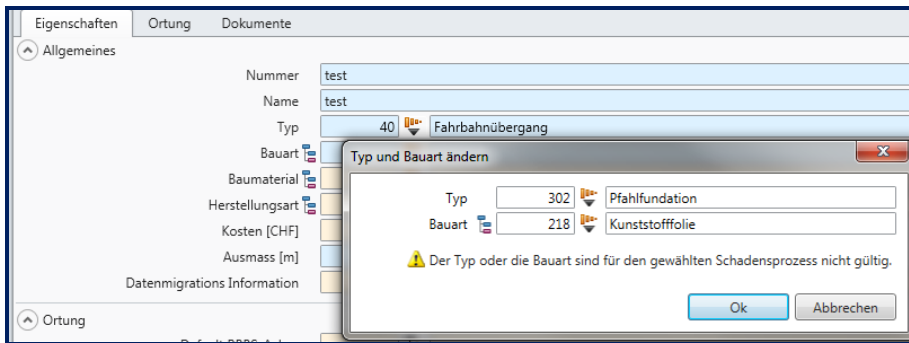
Eigenschaften Ortung Dokumente

Allgemeines

Nummer test

Name test

Typ 40 Fahrbahnübergang

Bauart

Baumaterial

Herstellungsart

Kosten [CHF]

Ausmass [m]

Datenmigrations Information

Ortung

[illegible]

Typ und Bauart ändern

Typ 302 Pfahlfundation

Bauart 218 Kunststofffolie

Der Typ oder die Bauart sind für den gewählten Schadensprozess nicht gültig.

Ok Abbrechen